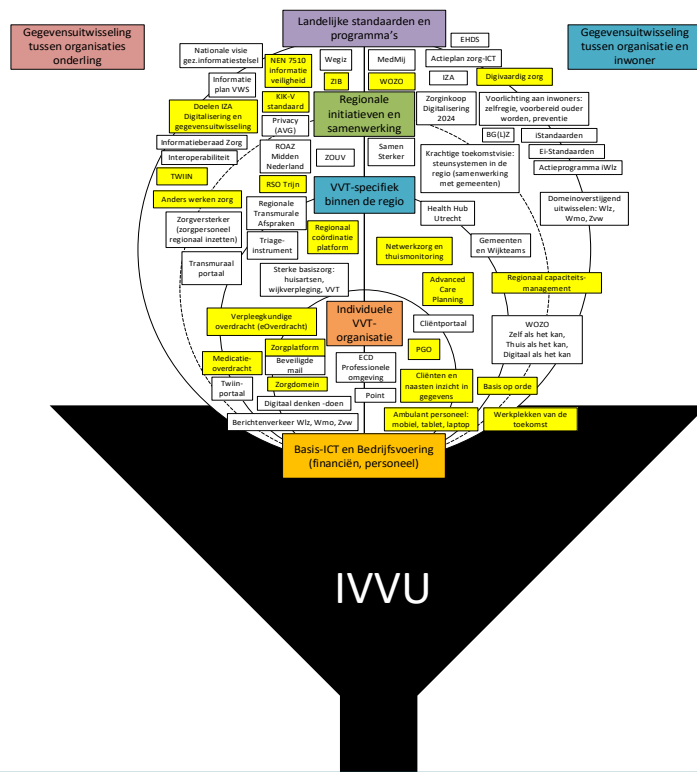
Gegevensuitwisseling tussen organisaties onderling

Landelijke standaarden en programma's

Gegevensuitwisseling tussen organisatie en inwoner

EHDS

Nationale visie gez.informatiestelsel

NEN 7510 informatie veiligheid

Wegiz

MedMij

Actieplan zorg-ICT

Informatie plan VWS

ZIB

WOZO

IZA

Digivaardig zorg

Doelen IZA Digitalisering en gegevensuitwisseling

KIK-V standaard

Regionale initiatieven en samenwerking

Zorginkoop Digitalisering 2024

Voorlichting aan inwoners: zelfregie, voorbereid ouder worden, preventie

Informatieberaad Zorg

Privacy (AVG)

BG(L)Z

iStandaarden

Interoperabiliteit

ROAZ Midden Nederland

ZOUV

Samen Sterker

Krachtige toekomstvisie: steunsystemen in de regio (samenwerking met gemeenten)

Ei-Standaarden

TWIIN

RSO Trijn

Actieprogramma iWlz

VVT-specifiek binnen de regio

Anders werken zorg

Regionale Transmurale Afspraken

Health Hub Utrecht

Domeinoverstijgend uitwisselen: Wlz, Wmo, Zvw

Zorgversterker (zorgpersoneel regionaal inzetten)

Triage-instrument

Regionaal coördinatie platform

Netwerkzorg en thuismonitoring

Gemeenten en Wijkteams

Transmuraal portaal

Sterke basiszorg: huisartsen, wijkverpleging, VVT

Advanced Care Planning

Regionaal capaciteits-management

Verpleegkundige overdracht (eOverdracht)

Individuele VVT-organisatie

Cliëntportaal

WOZO Zelf als het kan, Thuis als het kan, Digitaal als het kan

Medicatie-overdracht

Zorgplatform

Beveiligde mail

PGO

Twiin-portaal

ECD Professionele omgeving

Cliënten en naasten inzicht in gegevens

Basis op orde

Zorgdomein

Point

Digitaal denken -doen

Ambulant personeel: mobiel, tablet, laptop

Werkplekken van de toekomst

Berichtenverkeer Wlz, Wmo, Zvw

Basis-ICT en Bedrijfsvoering (financiën, personeel)

IVVU